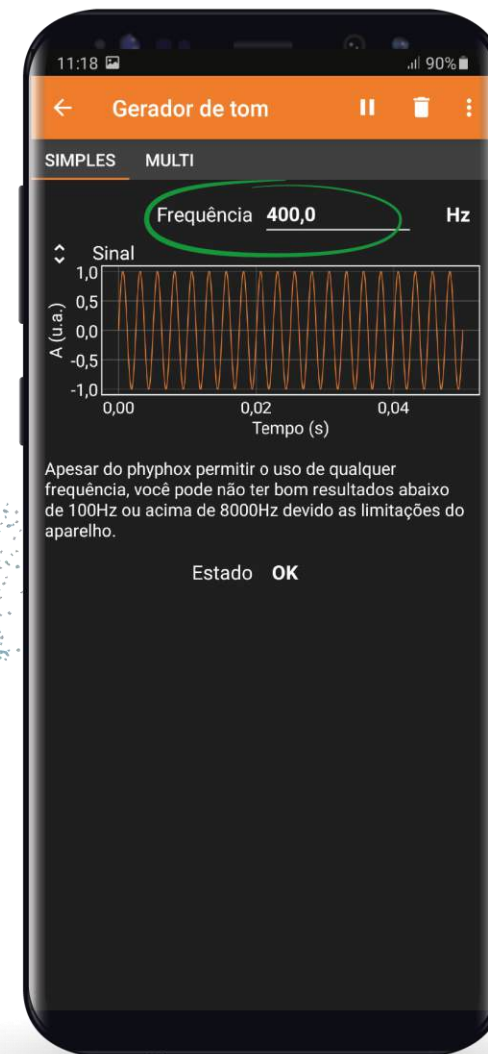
11:18 90%

← Gerador de tom

SIMPLES MULTI

Frequência 400,0 Hz

Sinal
1,0
0,5
0,0
-0,5
-1,0
A (u.a.)
0,00 0,02 0,04
Tempo (s)

Apesar do phyphox permitir o uso de qualquer frequência, você pode não ter bom resultados abaixo de 100Hz ou acima de 8000Hz devido as limitações do aparelho.

Estado OK